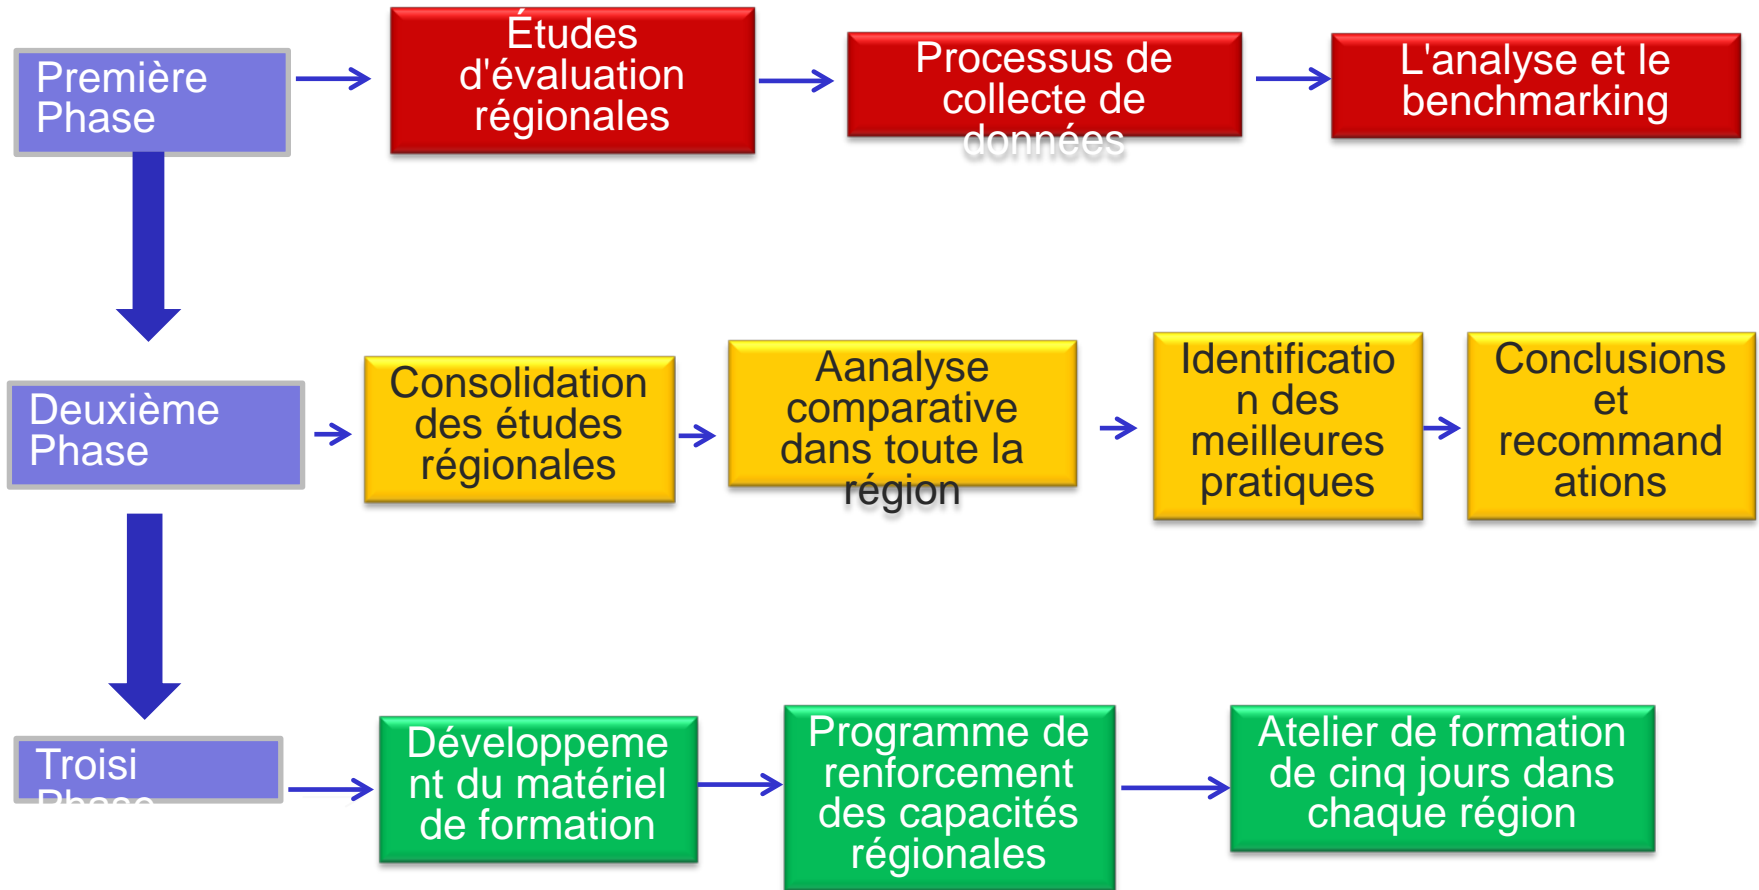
Première Phase

Études d'évaluation régionales

Processus de collecte de données

L'analyse et le benchmarking

Deuxième Phase

Consolidation des études régionales

Aanalyse comparative dans toute la région

Identification des meilleures pratiques

Conclusions et recommandations

Troisi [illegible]

Développement du matériel de formation

Programme de renforcement des capacités régionales

Atelier de formation de cinq jours dans chaque région